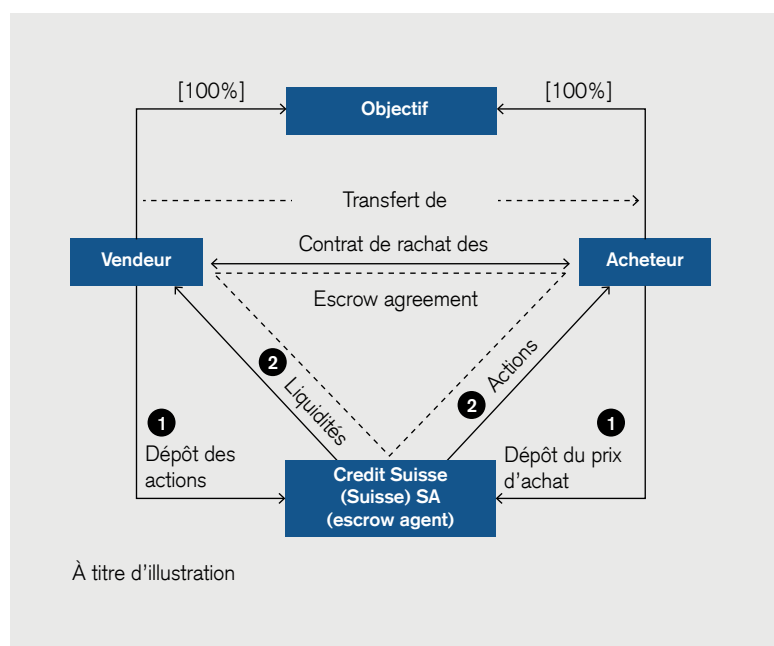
[100%]

Objectif

[100%]

Transfert de

Vendeur

Contrat de rachat des

Acheteur

Escrow agreement

2 Liquidités

2 Actions

1 Dépôt des actions

1 Dépôt du prix d'achat

Credit Suisse (Suisse) SA (escrow agent)

À titre d'illustration